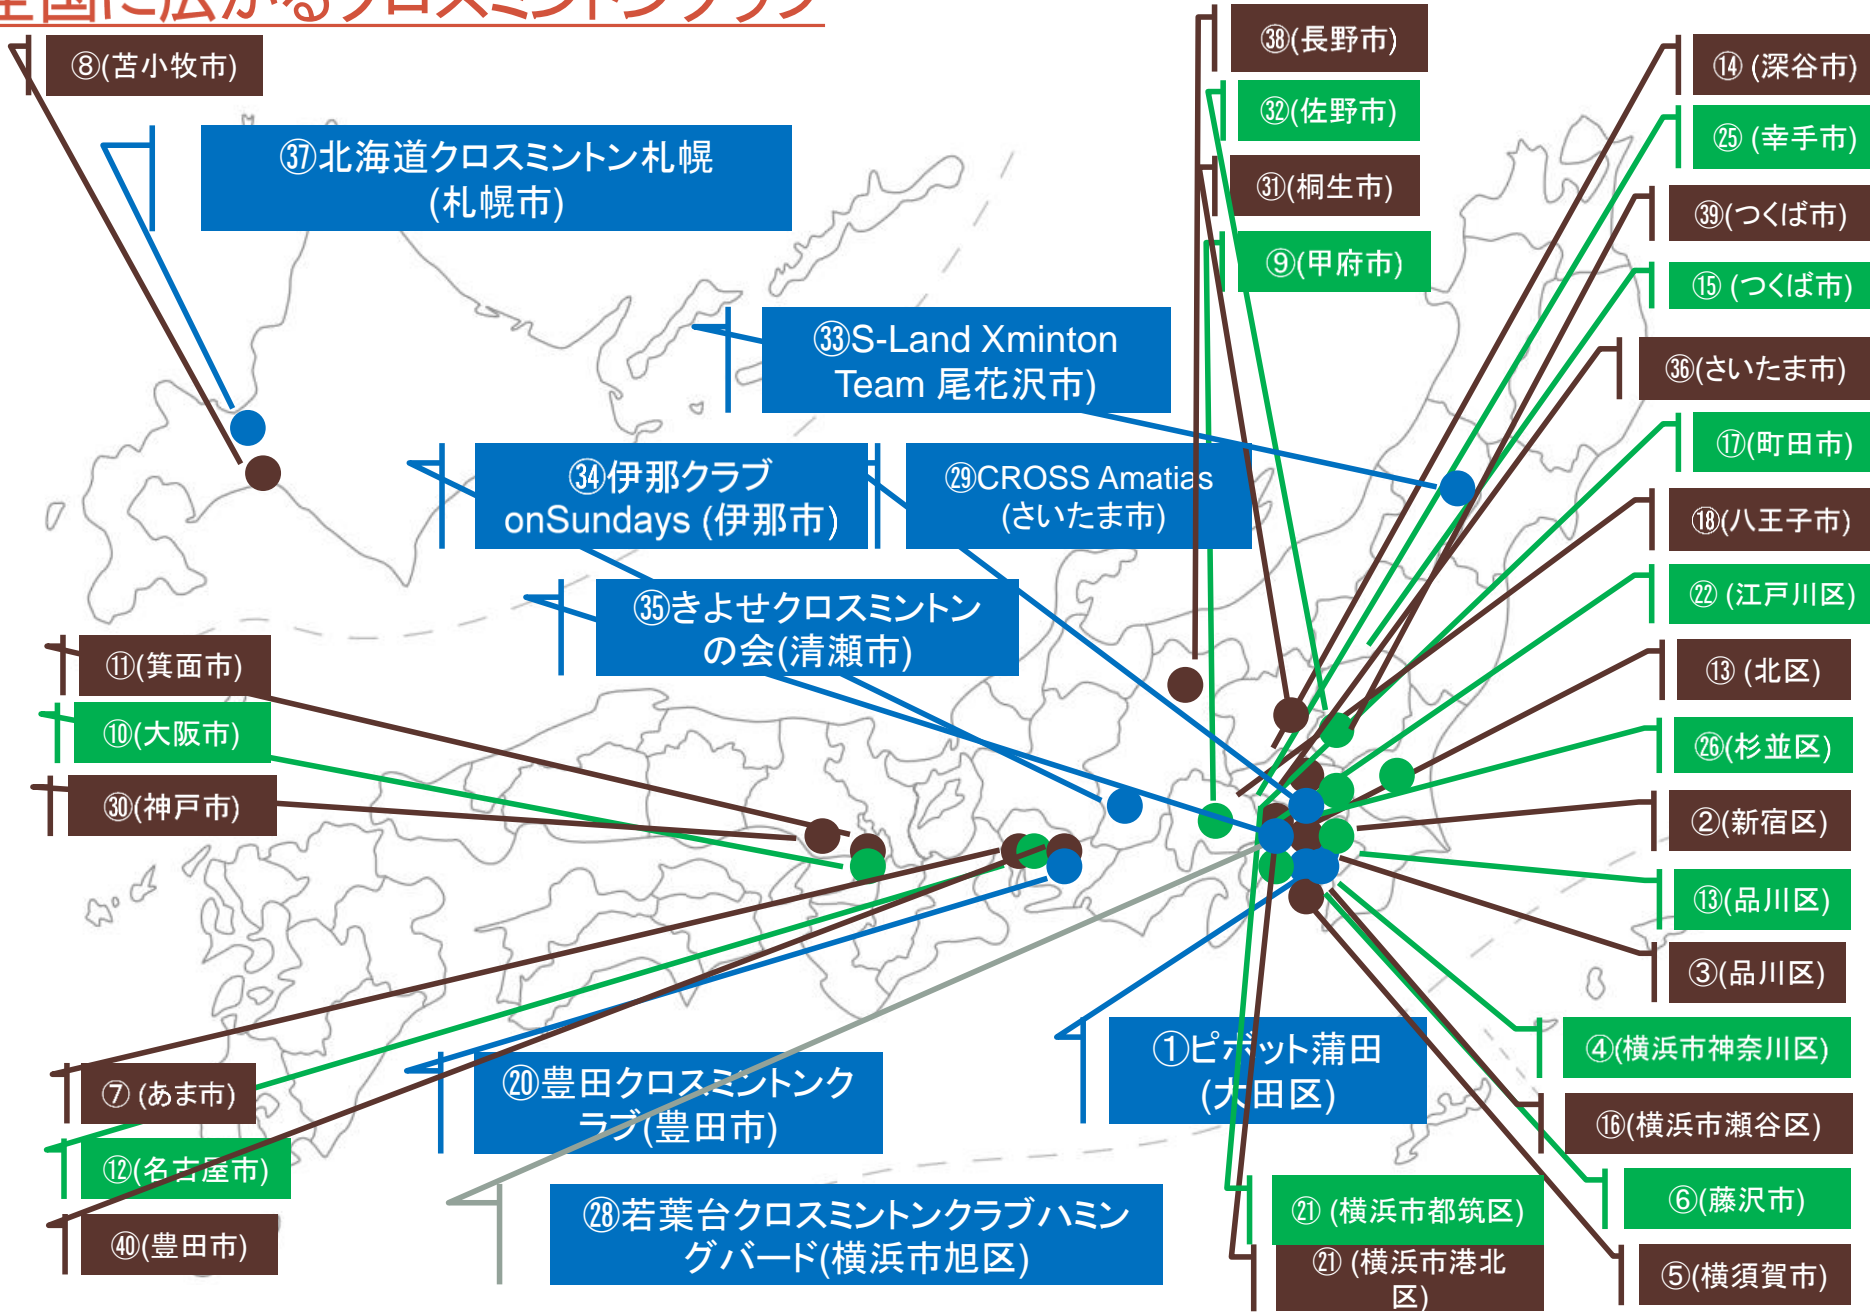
⑧(苫小牧市)

㊲北海道クロスミントン札幌(札幌市)

㉝S-Land Xminton Team 尾花沢市)

㉞伊那クラブ onSundays (伊那市)

㉙CROSS Amatias (さいたま市)

㉟きよせクロスミントンの会(清瀬市)

⑪(箕面市)

⑩(大阪市)

㉚(神戸市)

⑦ (あま市)

⑫(名古屋市)

㊵(豊田市)

⑳豊田クロスミントンクラブ(豊田市)

㉘若葉台クロスミントンクラブハミングバード(横浜市旭区)

①ピボット蒲田(大田区)

㊳(長野市)

㉜(佐野市)

㉛(桐生市)

⑨(甲府市)

⑭ (深谷市)

㉕ (幸手市)

㊴(つくば市)

⑮ (つくば市)

㊱(さいたま市)

⑰(町田市)

⑱(八王子市)

㉒ (江戸川区)

⑬ (北区)

㉖(杉並区)

②(新宿区)

⑬(品川区)

③(品川区)

④(横浜市神奈川区)

⑯(横浜市瀬谷区)

⑥(藤沢市)

㉑ (横浜市都筑区)

㉑ (横浜市港北区)

⑤(横須賀市)